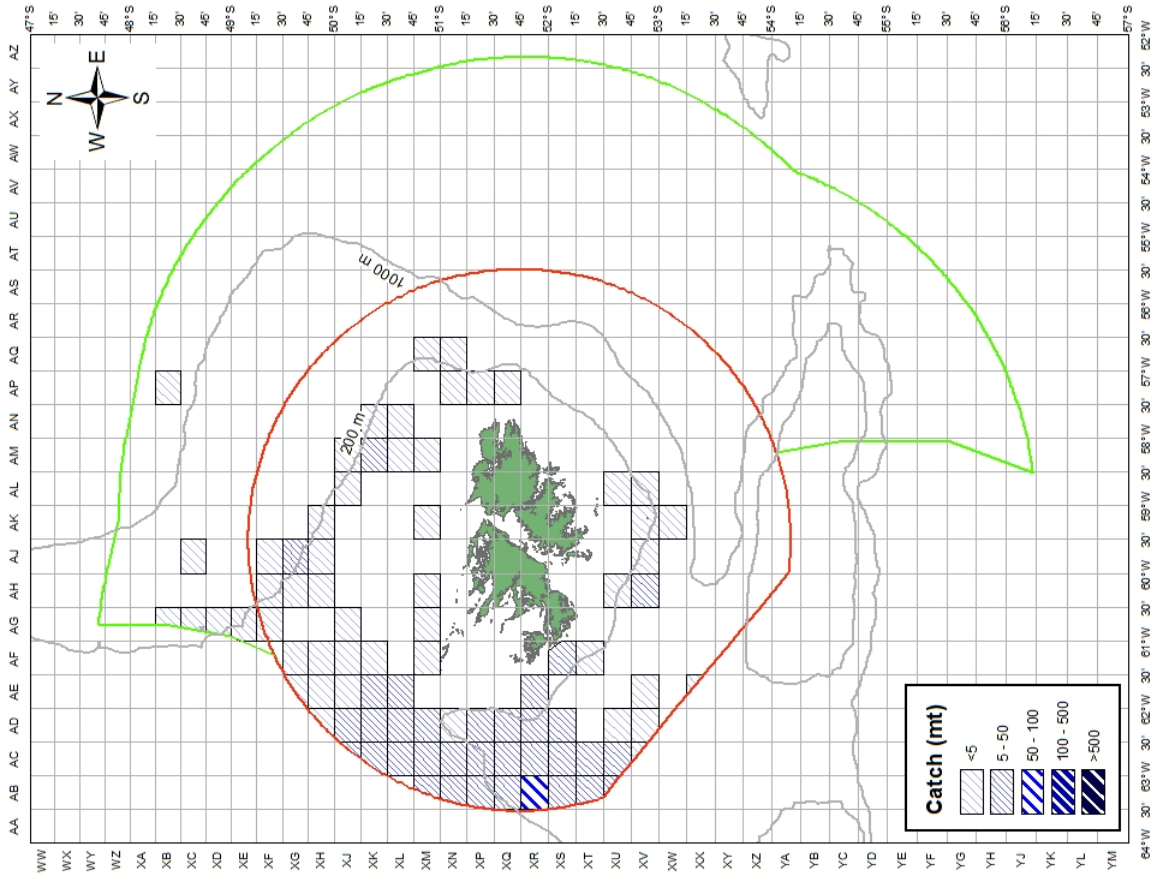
47°S 15' 30' 45' 48°S 15' 30' 45' 49°S 15' 30' 45' 50°S 15' 30' 45' 51°S 15' 30' 45' 52°S 15' 30' 45' 53°S 15' 30' 45' 54°S 15' 30' 45' 55°S 15' 30' 45' 56°S 15' 30' 45' 57°S

52°W 30' 53°W 30' 54°W 30' 55°W 30' 56°W 30' 57°W 30' 58°W 30' 59°W 30' 60°W 30' 61°W 30' 62°W 30' 63°W 30' 64°W

AZ AY AX AW AV AU AT AS AR AQ AP AN AM AL AK AJ AH AG AF AE AD AC AB AA

WW WX WY WZ XA XB XC XD XE XF XG XH XJ XK XL XM XN XP XQ XR XS XT XU XV XW XX XY XZ YA YB YC YD YE YF YG YH YJ YK YL YM

E
N S
W

1000 m

200 m

Catch (mt)
<5
5 - 50
50 - 100
100 - 500
>500